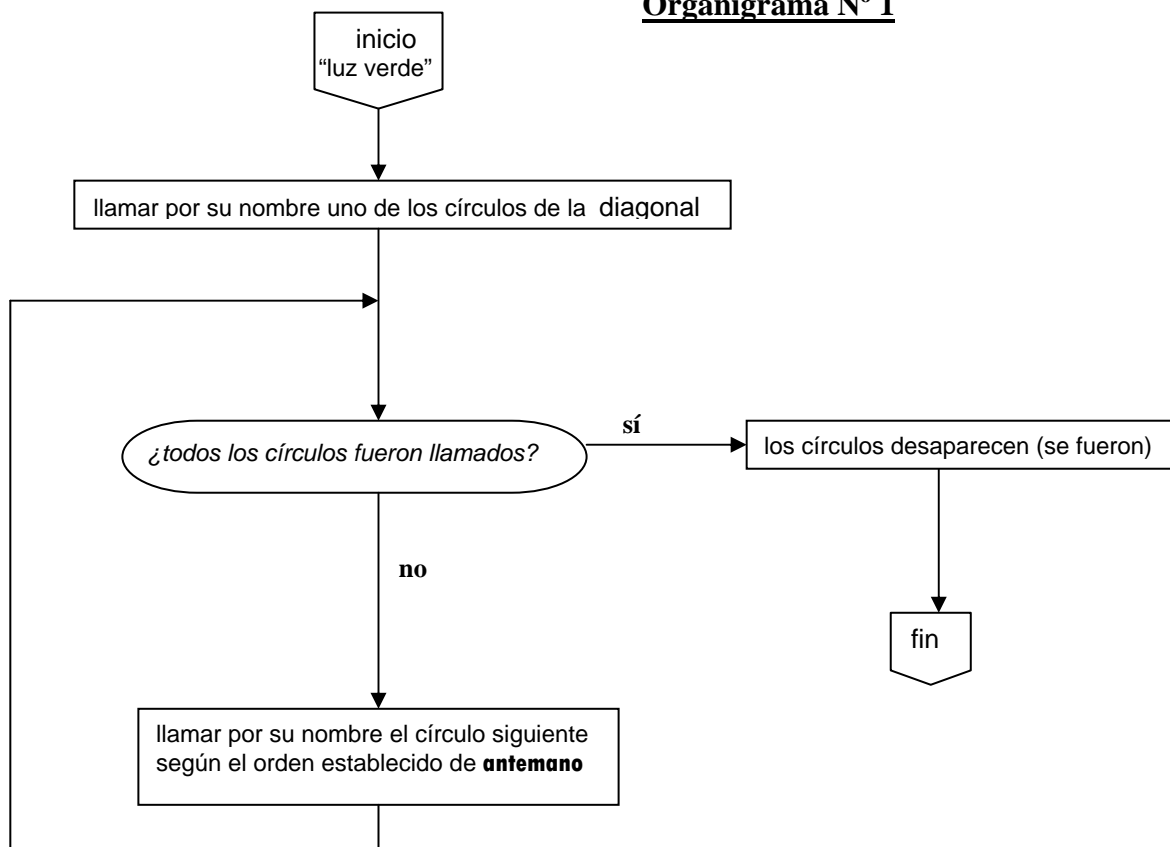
Organigrama N° 1

inicio
"luz verde"

llamar por su nombre uno de los círculos de la diagonal

¿todos los círculos fueron llamados?

sí

los círculos desaparecen (se fueron)

no

fin

llamar por su nombre el círculo siguiente según el orden establecido de antemano